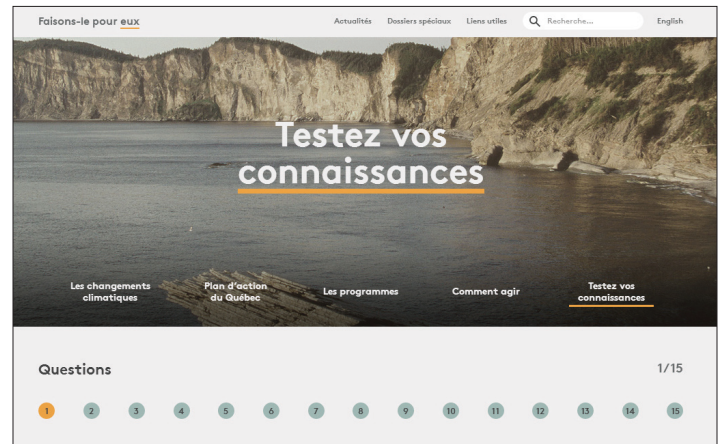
Faisons-le pour eux

Actualités Dossiers spéciaux Liens utiles Recherche... English

Testez vos connaissances

Les changements climatiques Plan d'action du Québec Les programmes Comment agir Testez vos connaissances

Questions

1/15

1 2 3 4 5 6 7 8 9 10 11 12 13 14 15